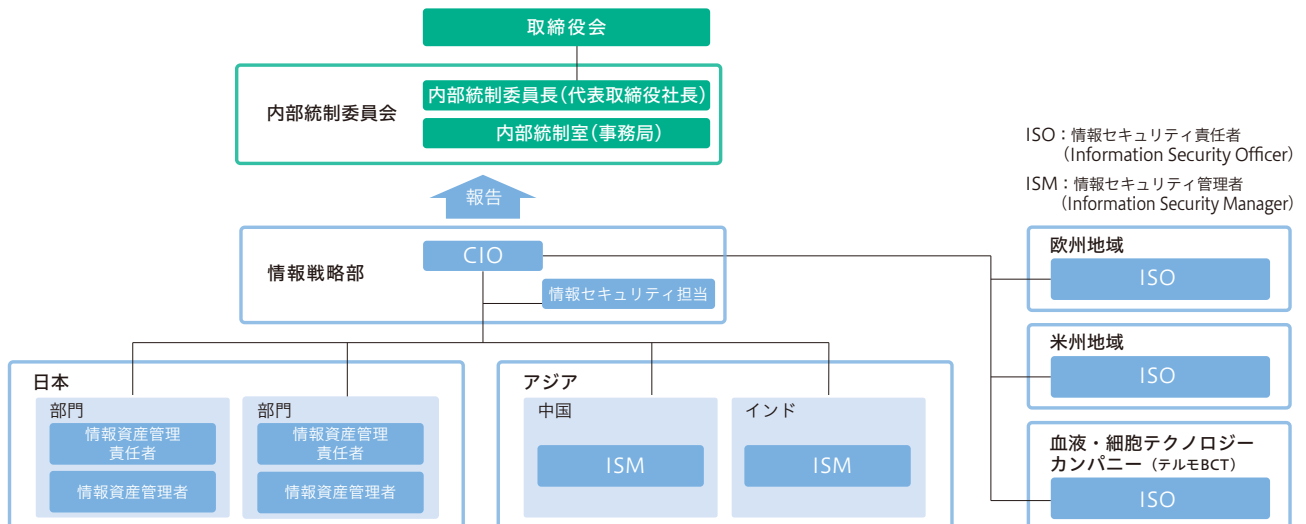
取締役会

内部統制委員会
内部統制委員長（代表取締役社長）
内部統制室（事務局）

報告

ISO：情報セキュリティ責任者
（Information Security Officer）

ISM：情報セキュリティ管理者
（Information Security Manager）

情報戦略部
CIO
情報セキュリティ担当

欧州地域
ISO

米州地域
ISO

血液・細胞テクノロジーカンパニー（テルモBCT）
ISO

日本
部門
情報資産管理責任者
情報資産管理者

部門
情報資産管理責任者
情報資産管理者

アジア
中国
ISM

インド
ISM